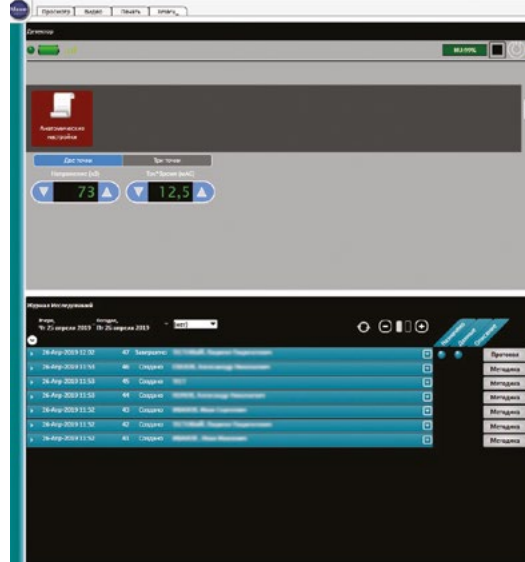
Просмотр | Видео | Печать | Штамп

Генератор

80.99%

Анатомические настройки

Две точки | Три точки

Напряжение (кВ) | Ток*Время (мАс)

73 | 12,5

Журнал Исследований

Вчера, Чт 25 апреля 2019 | Сегодня, Пт 26 апреля 2019 | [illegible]

| | | | | |
|---|---|---|---|---|
| 26-Апр-2019 12:32 | 47 | Завершено | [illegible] | Протокол |
| 26-Апр-2019 11:53 | 46 | Создано | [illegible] | Методика |
| 26-Апр-2019 11:53 | 45 | Создано | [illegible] | Методика |
| 26-Апр-2019 11:53 | 44 | Создано | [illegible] | Методика |
| 26-Апр-2019 11:52 | 43 | Создано | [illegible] | Методика |
| 26-Апр-2019 11:52 | 42 | Создано | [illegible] | Методика |
| 26-Апр-2019 11:52 | 41 | Создано | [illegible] | Методика |